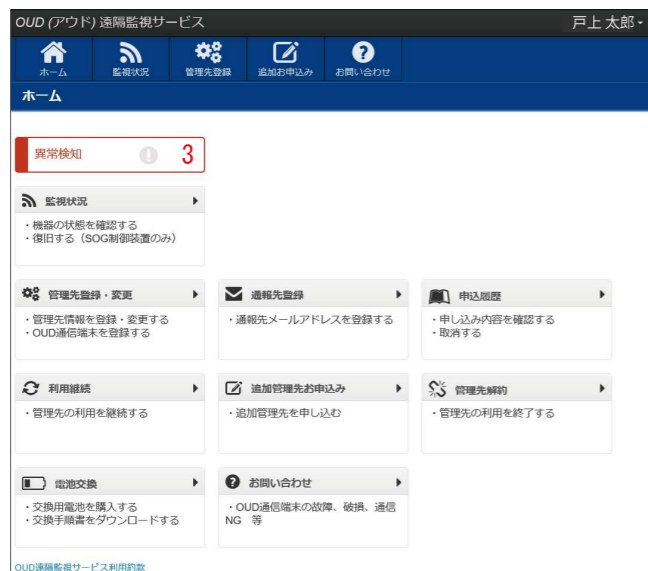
OUD (アウド) 遠隔監視サービス

戸上 太郎

ホーム

監視状況

管理先登録

追加お申込み

お問い合わせ

ホーム

異常検知 3

監視状況
・機器の状態を確認する
・復旧する（SOG制御装置のみ）

管理先登録・変更
・管理先情報を登録・変更する
・OUD通信端末を登録する

通報先登録
・通報先メールアドレスを登録する

申込履歴
・申し込み内容を確認する
・取消する

利用継続
・管理先の利用を継続する

追加管理先お申込み
・追加管理先を申し込む

管理先解約
・管理先の利用を終了する

電池交換
・交換用電池を購入する
・交換手順書をダウンロードする

お問い合わせ
・OUD通信端末の故障、破損、通信NG 等

OUD遠隔監視サービス利用約款